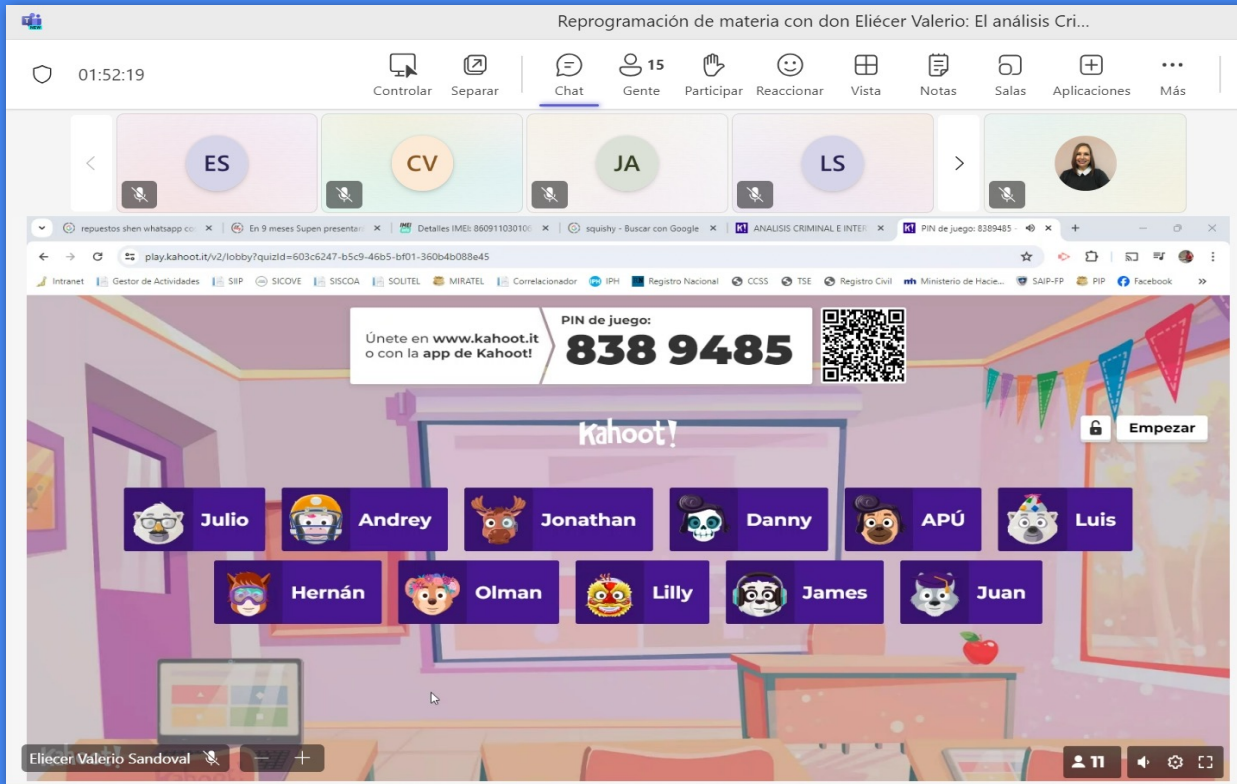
Reprogramación de materia con don Eliécer Valerio: El análisis Cri...

01:52:19

Controlar Separar Chat 15 Gente Participar Reaccionar Vista Notas Salas Aplicaciones Más

ES CV JA LS

repuestos shen whatsapp co × En 9 meses Super presentan × Detalles IMEI: 86091103010 × squishy - Buscar con Google × ANALISIS CRIMINAL E INTER × PIN de juego: 8389485 ×

play.kahoot.it/v2/lobby?quizId=603c6247-b5c9-46b5-bf01-360b4b088e45

Intranet Gestor de Actividades SIIP SICOVE SISCOA SOLITEL MIRATEL Correlacionador IPH Registro Nacional CCSS TSE Registro Civil Ministerio de Hacie... SAIP-FP PIP Facebook

Únete en www.kahoot.it o con la app de Kahoot!

PIN de juego:
838 9485

Kahoot!

Empezar

Julio Andrey Jonathan Danny APÚ Luis
Hernán Olman Lilly James Juan

Eliecer Valerio Sandoval

11